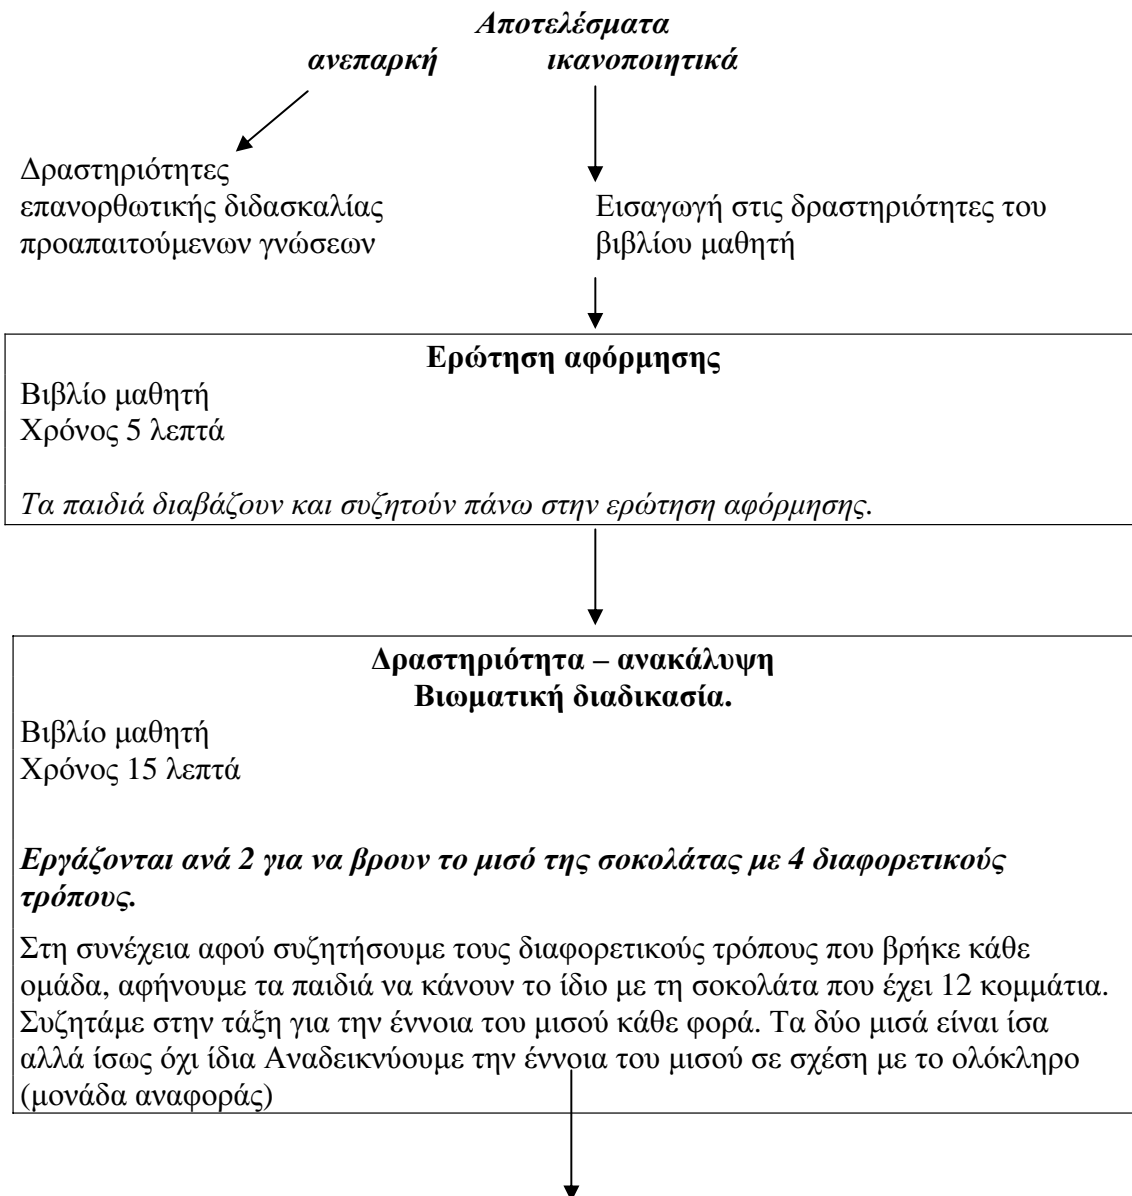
Αποτελέσματα
ανεπαρκή ικανοποιητικά

Δραστηριότητες επανορθωτικής διδασκαλίας προαπαιτούμενων γνώσεων

Εισαγωγή στις δραστηριότητες του βιβλίου μαθητή

Ερώτηση αφόρμησης
Βιβλίο μαθητή
Χρόνος 5 λεπτά

Τα παιδιά διαβάζουν και συζητούν πάνω στην ερώτηση αφόρμησης.

Δραστηριότητα – ανακάλυψη
Βιωματική διαδικασία.
Βιβλίο μαθητή
Χρόνος 15 λεπτά

Εργάζονται ανά 2 για να βρουν το μισό της σοκολάτας με 4 διαφορετικούς τρόπους.

Στη συνέχεια αφού συζητήσουμε τους διαφορετικούς τρόπους που βρήκε κάθε ομάδα, αφήνουμε τα παιδιά να κάνουν το ίδιο με τη σοκολάτα που έχει 12 κομμάτια. Συζητάμε στην τάξη για την έννοια του μισού κάθε φορά. Τα δύο μισά είναι ίσα αλλά ίσως όχι ίδια Αναδεικνύουμε την έννοια του μισού σε σχέση με το ολόκληρο (μονάδα αναφοράς)